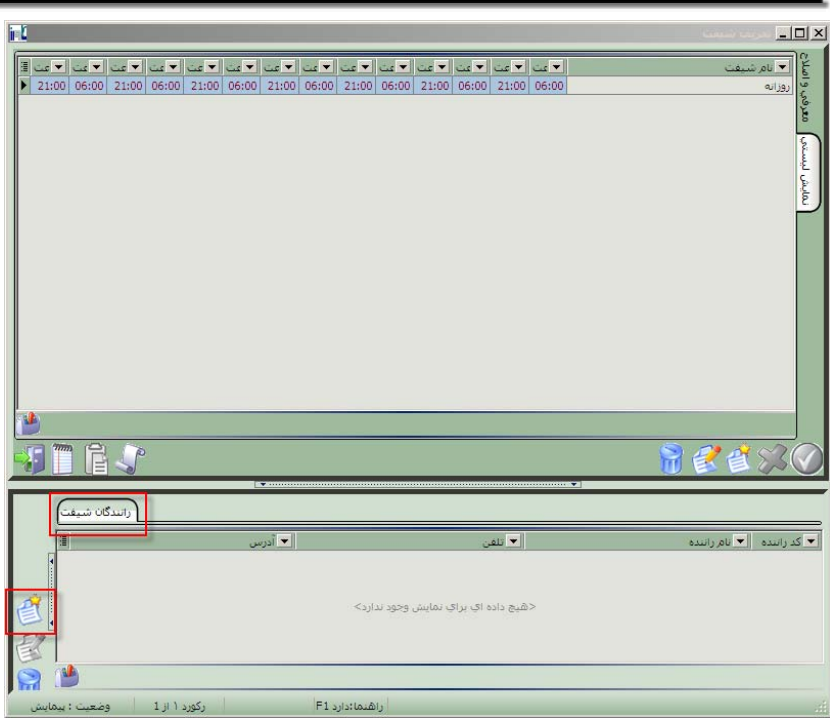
تعریف شیفت

| نام شیفت | ساعت | ساعت | ساعت | ساعت | ساعت | ساعت | ساعت | ساعت | ساعت | ساعت | ساعت | ساعت | ساعت | ساعت |
|---|---|---|---|---|---|---|---|---|---|---|---|---|---|---|
| روزانه | 06:00 | 21:00 | 06:00 | 21:00 | 06:00 | 21:00 | 06:00 | 21:00 | 06:00 | 21:00 | 06:00 | 21:00 | 06:00 | 21:00 |

معرفی و اصلاح

نمایش لیستی

رانندگان شیفت

| کد راننده | نام راننده | تلفن | آدرس |
|---|---|---|---|

<هیچ داده ای برای نمایش وجود ندارد>

وضعیت : پیمایش | رکورد ۱ از 1 | راهنما:دارد F1